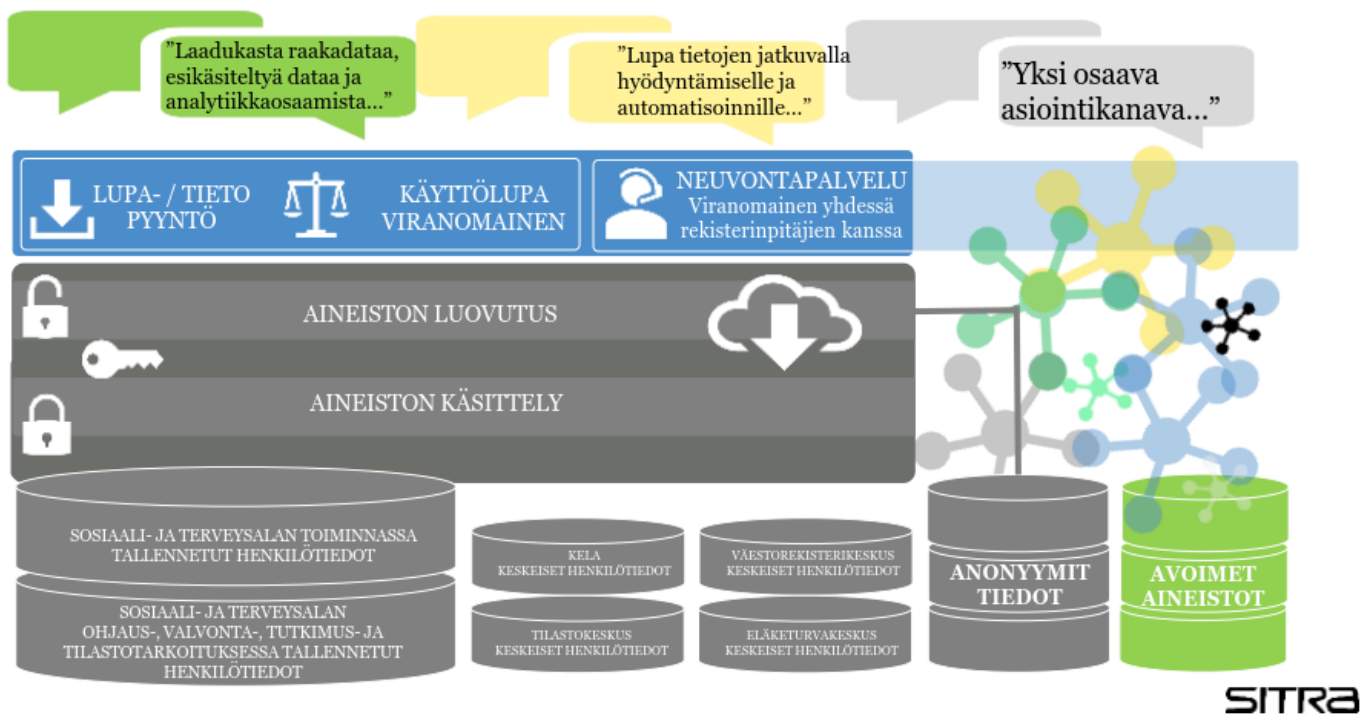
”Laadukasta raakadataa, esikäsiteltyä dataa ja analytiikkaosaamista…”

”Lupa tietojen jatkuvalla hyödyntämiselle ja automatisoinnille…”

”Yksi osaava asiointikanava…”

LUPA- / TIETO PYYNTÖ

KÄYTTÖLUPA VIRANOMAINEN

NEUVONTAPALVELU
Viranomainen yhdessä rekisterinpitäjien kanssa

AINEISTON LUOVUTUS

AINEISTON KÄSITTELY

SOSIAALI- JA TERVEYSALAN TOIMINNASSA TALLENNETUT HENKILÖTIEDOT

SOSIAALI- JA TERVEYSALAN OHJAUS-, VALVONTA-, TUTKIMUS- JA TILASTOTARKOITUKSESSA TALLENNETUT HENKILÖTIEDOT

KELA
KESKEISET HENKILÖTIEDOT

TILASTOKESKUS
KESKEISET HENKILÖTIEDOT

VÄESTOREKISTERIKESKUS
KESKEISET HENKILÖTIEDOT

ELÄKETURVAKESKUS
KESKEISET HENKILÖTIEDOT

ANONYYMIT TIEDOT

AVOIMET AINEISTOT

SITRA